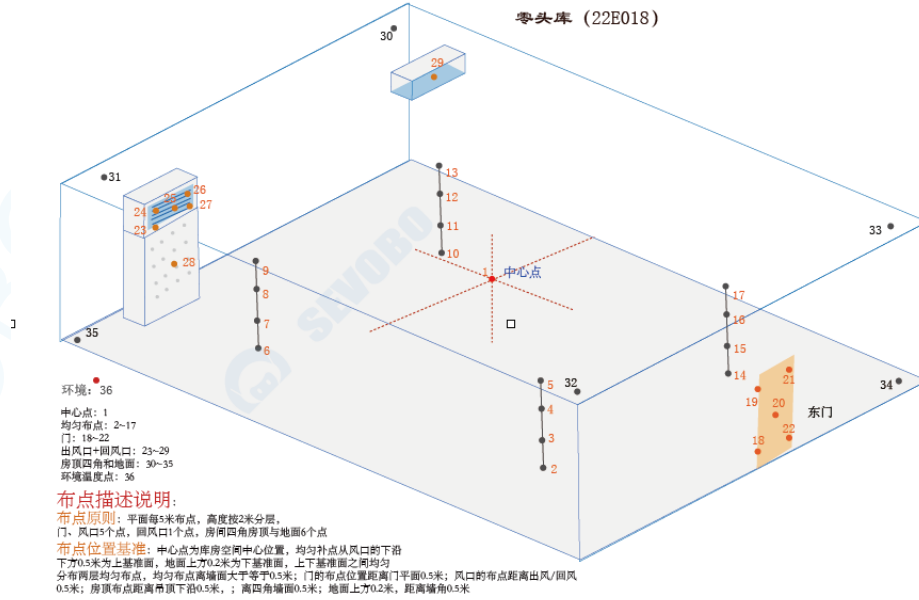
零头库（22E018）

30

29

31

13

12

11

10

26
25
24
27
23

28

中心点
1

9
8
7
6

17
16
15
14

33

35

环境: 36

中心点: 1
均匀布点: 2~17
门: 18~22
出风口+回风口: 23~29
房顶四角和地面: 30~35
环境温度点: 36

5
4
3
2

32

21
19
20
18
22

东门

34

SEVOBO

布点描述说明:
布点原则: 平面每5米布点，高度按2米分层，
门、风口5个点，回风口1个点，房间四角房顶与地面6个点
布点位置基准: 中心点为库房空间中心位置，均匀补点从风口的下沿下方0.5米为上基准面，地面上方0.2米为下基准面，上下基准面之间均匀分布两层均匀布点，均匀布点离墙面大于等于0.5米；门的布点位置距离门平面0.5米；风口的布点距离出风/回风0.5米；房顶布点距离吊顶下沿0.5米，；离四角墙面0.5米；地面上方0.2米，距离墙角0.5米